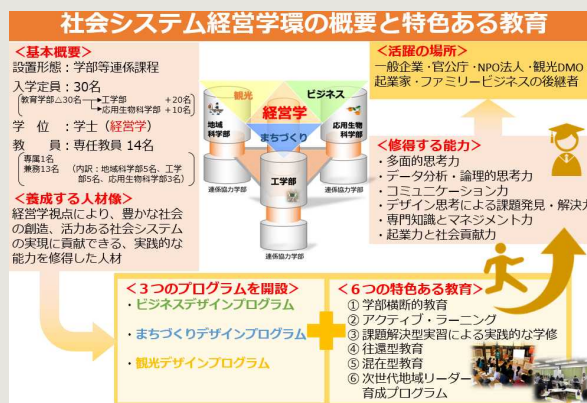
社会システム経営学環の概要と特色ある教育

＜基本概要＞
設置形態：学部等連係課程
入学定員：30名
（教育学部△30名→工学部 ＋20名
→応用生物科学部 ＋10名）
学 位 ：学士（経営学）
教 員 ：専任教員 14名
専属1名
兼務13名 （内訳：地域科学部5名、工学部5名、応用生物科学部3名）

＜養成する人材像＞
経営学視点により、豊かな社会の創造、活力ある社会システムの実現に貢献できる、実践的な能力を修得した人材

観光
ビジネス
経営学
まちづくり
地域科学部
応用生物科学部
工学部
連係協力学部
連係協力学部
連係協力学部

＜活躍の場所＞
一般企業・官公庁・NPO法人・観光DMO
起業家・ファミリービジネスの後継者

＜修得する能力＞
・多面的思考力
・データ分析・論理的思考力
・コミュニケーション力
・デザイン思考による課題発見・解決力
・専門知識とマネジメント力
・起業力と社会貢献力

＜3つのプログラムを開設＞
・ビジネスデザインプログラム
・まちづくりデザインプログラム
・観光デザインプログラム

＜6つの特色ある教育＞
① 学部横断的教育
② アクティブ・ラーニング
③ 課題解決型実習による実践的な学修
④ 往還型教育
⑤ 混在型教育
⑥ 次世代地域リーダー育成プログラム